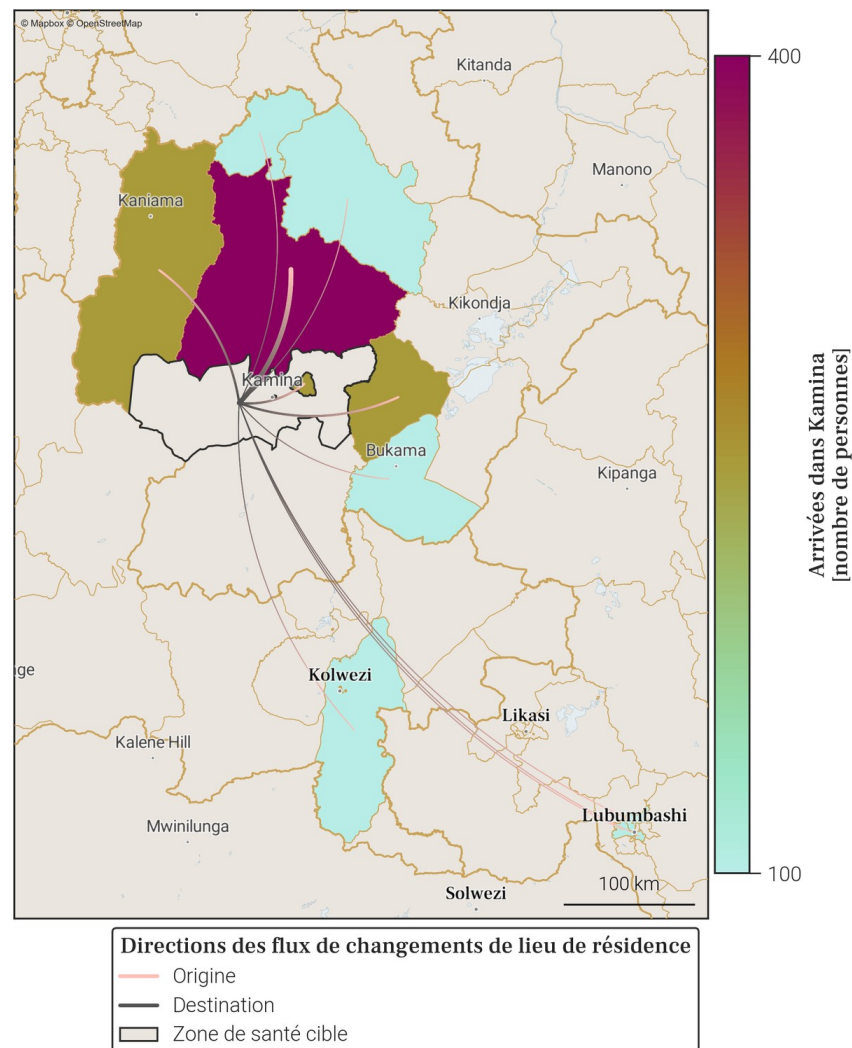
© Mapbox © OpenStreetMap

Kitanda
Manono
Kaniama
Kikondja
Kamina
Bukama
Kipanga
ge
Kolwezi
Likasi
Kalene Hill
Mwinilunga
Lubumbashi
Solwezi
100 km

400
100
Arrivées dans Kamina [nombre de personnes]

Directions des flux de changements de lieu de résidence
Origine
Destination
Zone de santé cible